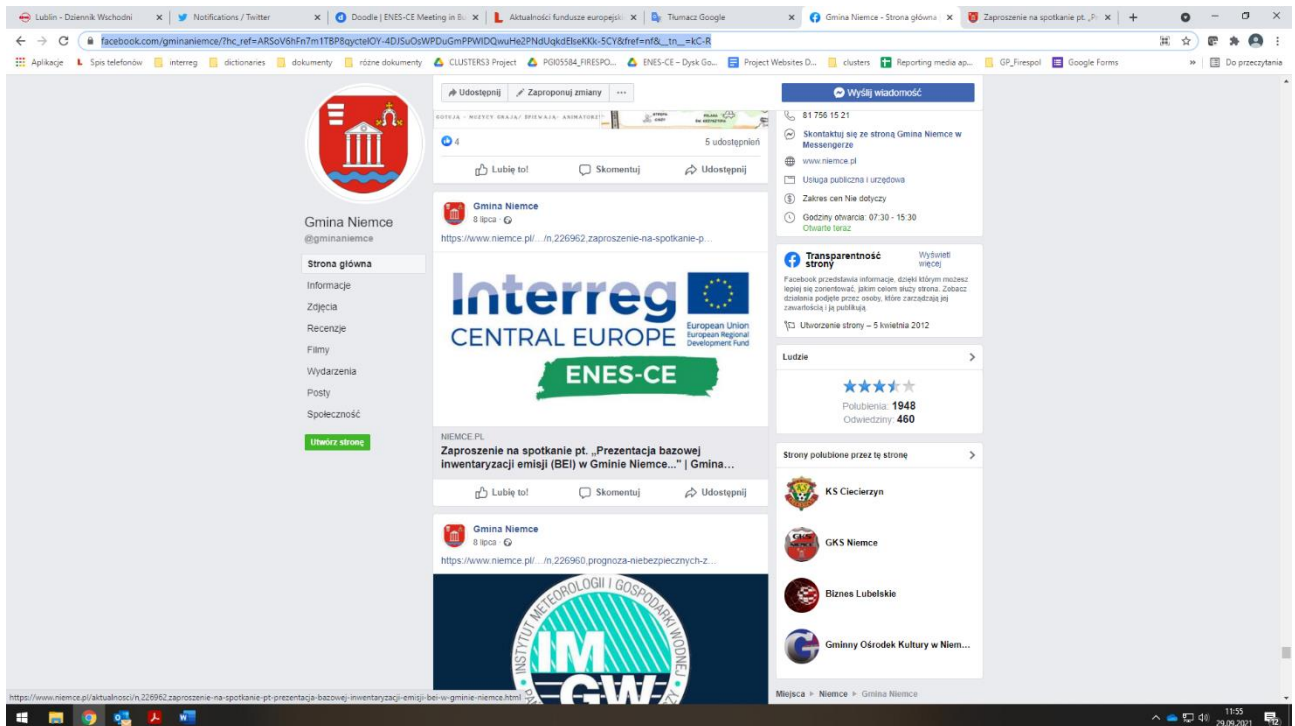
Lublin - Dziennik Wschodni × | Notifications / Twitter × | Doodle | ENES-CE Meeting in Bu × | Aktualności funduszy europejsk × | Tłumacz Google × | Gmina Niemce - Strona główna × | Zaproszenie na spotkanie pt. „Pr × | +

facebook.com/gminaniemce/?hc_ref=ARSoV6hFn7m1TBP8qycteIOY-4DJSuOsWPDuGmPPWIDQwuHe2PNdUqkdElseKKk-5CY&fref=nf&__tn__=kC-R

Aplikacje | Spis telefonów | interreg | dictionaries | dokumenty | różne dokumenty | CLUSTERS3 Project | PGI05584_FIRESPO... | ENES-CE – Dysk Go... | Project Websites D... | clusters | Reporting media ap... | GP_Firespol | Google Forms | » | Do przeczytania

Gmina Niemce
@gminaniemce

Strona główna
Informacje
Zdjęcia
Recenzje
Filmy
Wydarzenia
Posty
Społeczność

Utwórz stronę

Udostępnij | Zaproponuj zmiany | ···

4 | 5 udostępnień

Lubię to! | Skomentuj | Udostępnij

Gmina Niemce
8 lipca ·

https://www.niemce.pl/.../n,226962,zaproszenie-na-spotkanie-p...

Interreg
CENTRAL EUROPE
European Union
European Regional Development Fund
ENES-CE

NIEMCE.PL
Zaproszenie na spotkanie pt. „Prezentacja bazowej inwentaryzacji emisji (BEI) w Gminie Niemce..." | Gmina...

Lubię to! | Skomentuj | Udostępnij

Gmina Niemce
8 lipca ·

https://www.niemce.pl/.../n,226960,prognoza-niebezpiecznych-z...

INSTYTUT METEOROLOGII I GOSPODARKI WODNEJ
IMGW

Wyślij wiadomość

81 756 15 21
Skontaktuj się ze stroną Gmina Niemce w Messengerze
www.niemce.pl
Usługa publiczna i urzędowa
Zakres cen Nie dotyczy
Godziny otwarcia: 07:30 - 15:30
Otwarte teraz

Transparentność strony
Wyświetl więcej
Facebook przedstawia informacje, dzięki którym możesz lepiej się zorientować, jakim celom służy strona. Zobacz działania podjęte przez osoby, które zarządzają jej zawartością i ją publikują.
Utworzenie strony – 5 kwietnia 2012

Ludzie
Polubienia: 1948
Odwiedziny: 460

Strony polubione przez tę stronę
KS Ciecierzyn
GKS Niemce
Biznes Lubelskie
Gminny Ośrodek Kultury w Niem...

Miejsca » Niemce » Gmina Niemce

https://www.niemce.pl/aktualnosci/n,226962,zaproszenie-na-spotkanie-pt-prezentacja-bazowej-inwentaryzacji-emisji-bei-w-gminie-niemce.html

11:55
29.09.2021